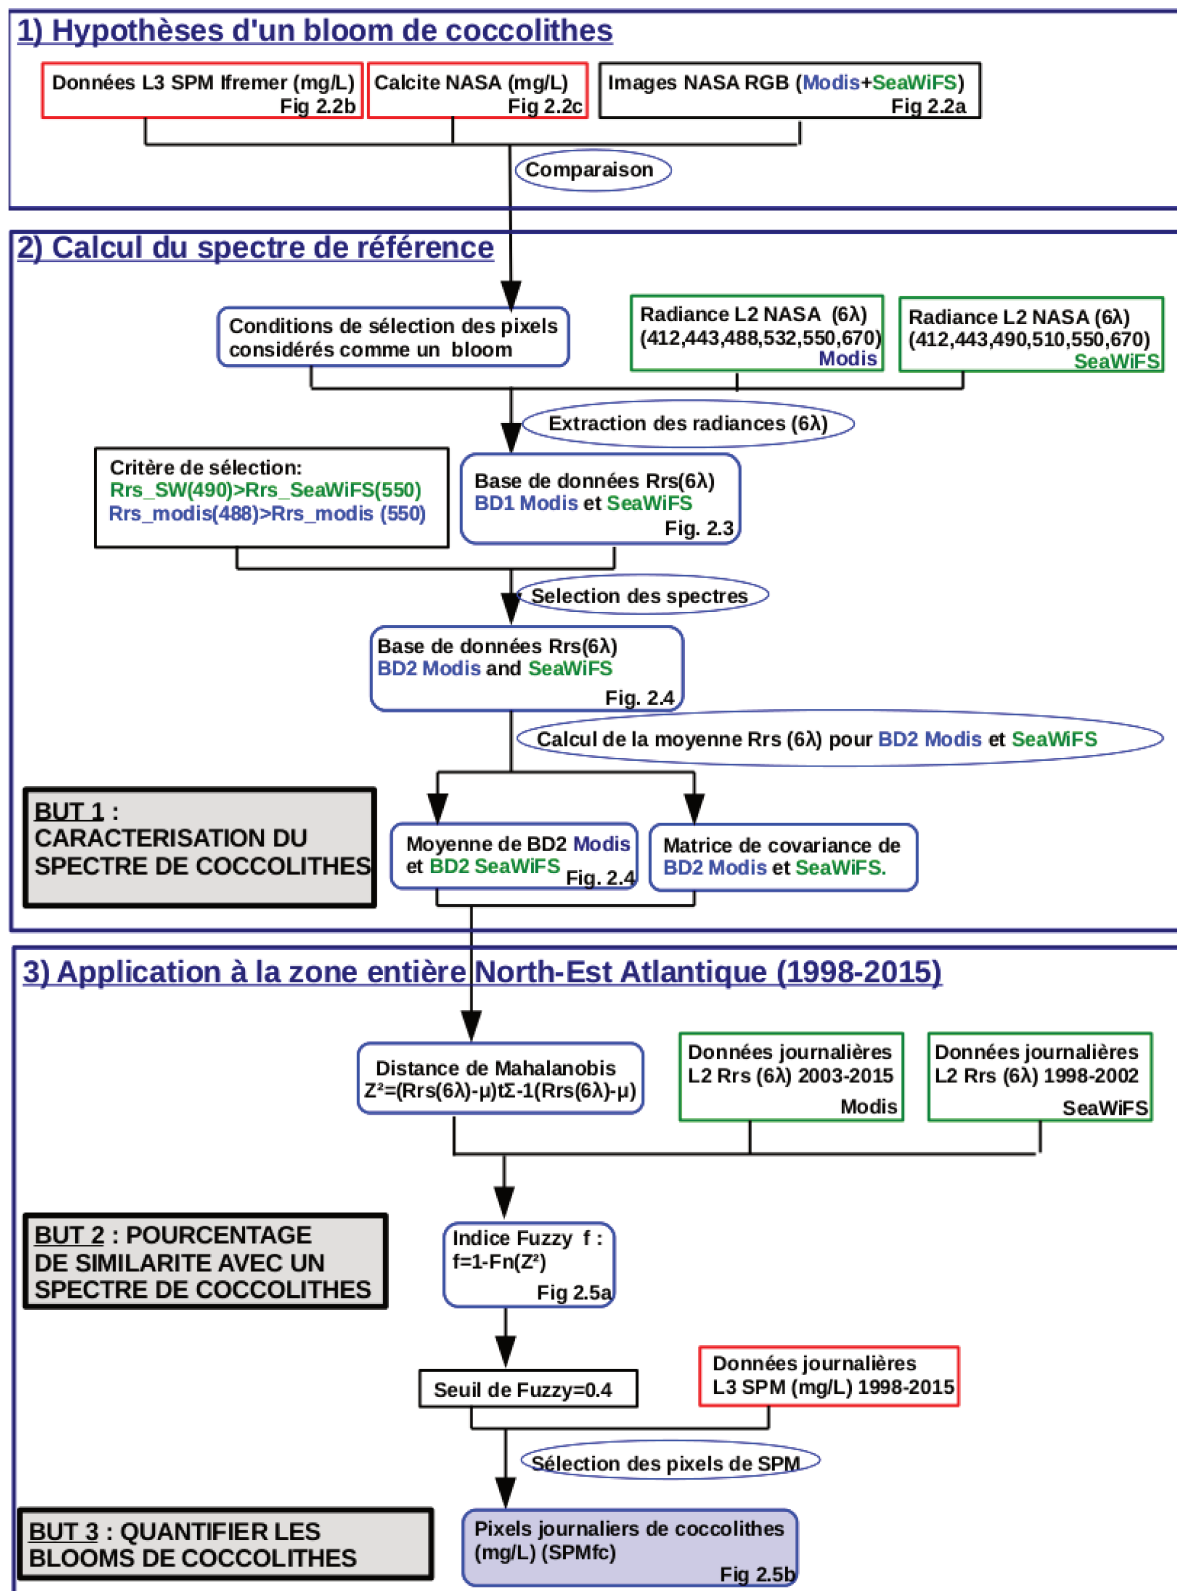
1) Hypothèses d'un bloom de coccolithes

Données L3 SPM Ifremer (mg/L) Fig 2.2b

Calcite NASA (mg/L) Fig 2.2c

Images NASA RGB (Modis+SeaWiFS) Fig 2.2a

Comparaison

2) Calcul du spectre de référence

Conditions de sélection des pixels considérés comme un bloom

Radiance L2 NASA (6λ) (412,443,488,532,550,670) Modis

Radiance L2 NASA (6λ) (412,443,490,510,550,670) SeaWiFS

Extraction des radiances (6λ)

Critère de sélection:
Rrs_SW(490)>Rrs_SeaWiFS(550)
Rrs_modis(488)>Rrs_modis (550)

Base de données Rrs(6λ) BD1 Modis et SeaWiFS Fig. 2.3

Selection des spectres

Base de données Rrs(6λ) BD2 Modis and SeaWiFS Fig. 2.4

Calcul de la moyenne Rrs (6λ) pour BD2 Modis et SeaWiFS

BUT 1 : CARACTERISATION DU SPECTRE DE COCCOLITHES

Moyenne de BD2 Modis et BD2 SeaWiFS Fig. 2.4

Matrice de covariance de BD2 Modis et SeaWiFS.

3) Application à la zone entière North-Est Atlantique (1998-2015)

Distance de Mahalanobis Z²=(Rrs(6λ)-μ)tΣ-1(Rrs(6λ)-μ)

Données journalières L2 Rrs (6λ) 2003-2015 Modis

Données journalières L2 Rrs (6λ) 1998-2002 SeaWiFS

BUT 2 : POURCENTAGE DE SIMILARITE AVEC UN SPECTRE DE COCCOLITHES

Indice Fuzzy f : f=1-Fn(Z²) Fig 2.5a

Seuil de Fuzzy=0.4

Données journalières L3 SPM (mg/L) 1998-2015

Sélection des pixels de SPM

BUT 3 : QUANTIFIER LES BLOOMS DE COCCOLITHES

Pixels journaliers de coccolithes (mg/L) (SPMfc) Fig 2.5b